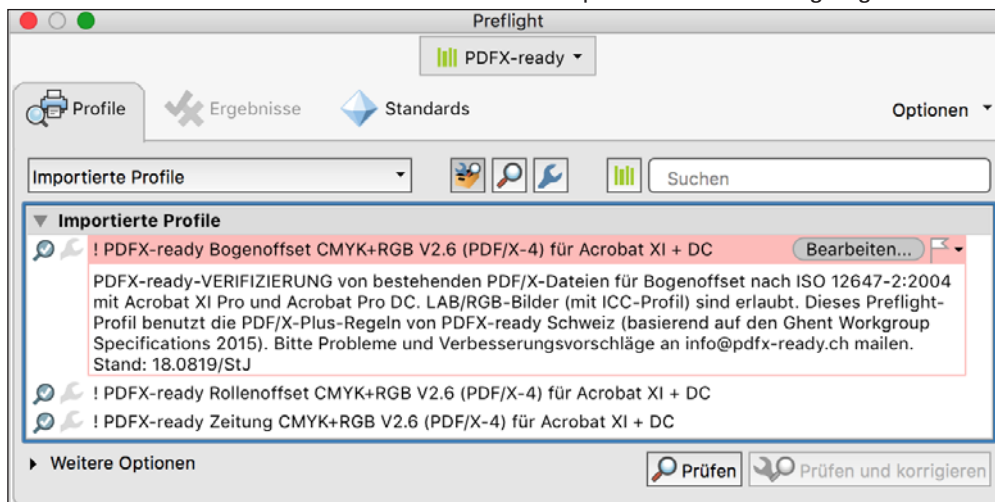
Preflight

PDFX-ready

Profile

Ergebnisse

Standards

Optionen

Importierte Profile

Suchen

Importierte Profile

! PDFX-ready Bogenoffset CMYK+RGB V2.6 (PDF/X-4) für Acrobat XI + DC

Bearbeiten...

PDFX-ready-VERIFIZIERUNG von bestehenden PDF/X-Dateien für Bogenoffset nach ISO 12647-2:2004 mit Acrobat XI Pro und Acrobat Pro DC. LAB/RGB-Bilder (mit ICC-Profil) sind erlaubt. Dieses Preflight-Profil benutzt die PDF/X-Plus-Regeln von PDFX-ready Schweiz (basierend auf den Ghent Workgroup Specifications 2015). Bitte Probleme und Verbesserungsvorschläge an info@pdfx-ready.ch mailen. Stand: 18.0819/StJ

! PDFX-ready Rollenoffset CMYK+RGB V2.6 (PDF/X-4) für Acrobat XI + DC

! PDFX-ready Zeitung CMYK+RGB V2.6 (PDF/X-4) für Acrobat XI + DC

Weitere Optionen

Prüfen

Prüfen und korrigieren